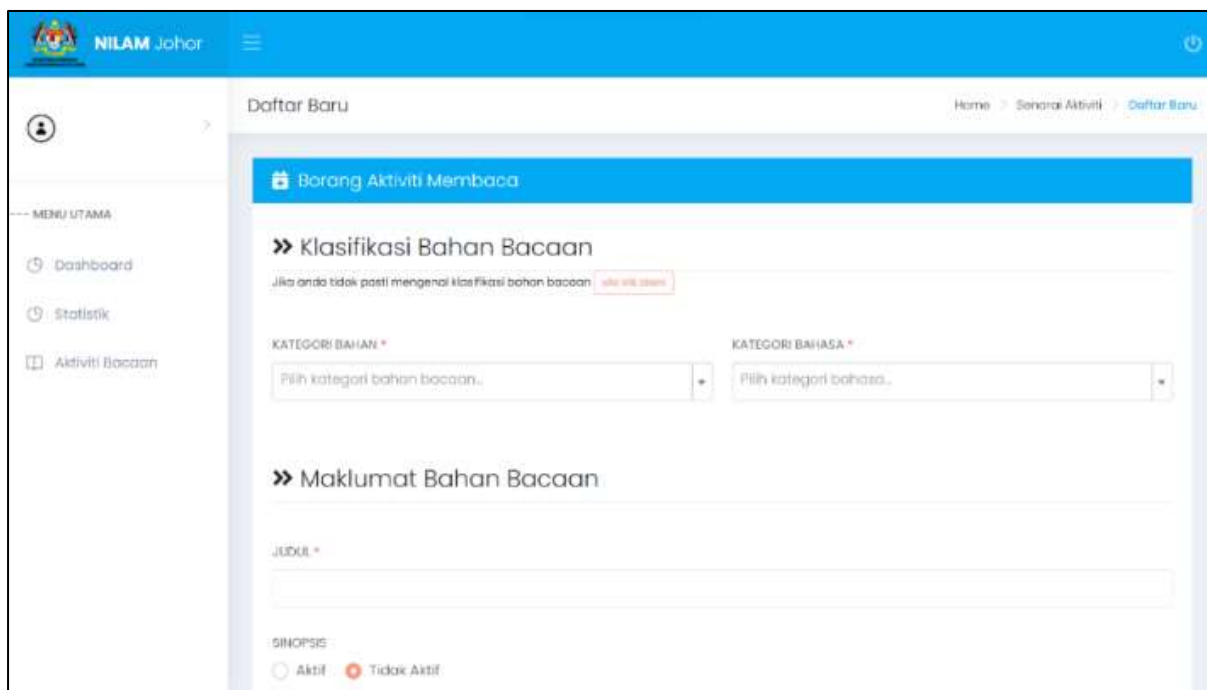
NILAM Johor

Daftar Baru

Home > Senarai Aktiviti > Daftar Baru

MENU UTAMA

Dashboard

Statistik

Aktiviti Bacaan

Borang Aktiviti Membaca

» Klasifikasi Bahan Bacaan

Jika anda tidak pasti mengenai klasifikasi bahan bacaan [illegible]

KATEGORI BAHAN *

Pilih kategori bahan bacaan...

KATEGORI BAHASA *

Pilih kategori bahasa...

» Maklumat Bahan Bacaan

JUDUL *

SINOPSIS

Aktif Tidak Aktif